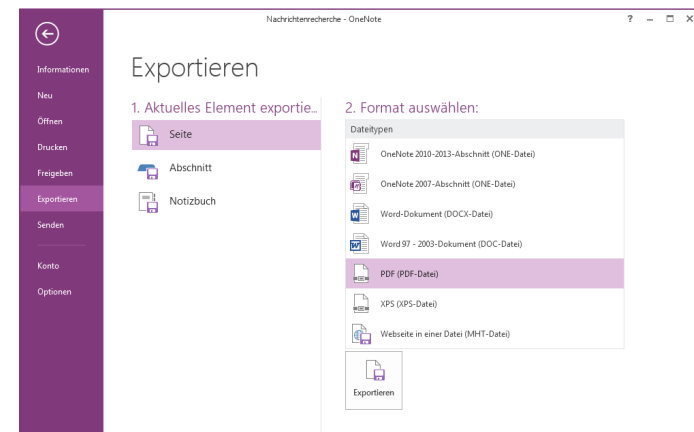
Nachrichtenrecherche - OneNote

? – □ ×

Informationen
Neu
Öffnen
Drucken
Freigeben
Exportieren
Senden
Konto
Optionen

Exportieren

1. Aktuelles Element exportie...

Seite
Abschnitt
Notizbuch

2. Format auswählen:

Dateitypen

OneNote 2010-2013-Abschnitt (ONE-Datei)
OneNote 2007-Abschnitt (ONE-Datei)
Word-Dokument (DOCX-Datei)
Word 97 - 2003-Dokument (DOC-Datei)
PDF (PDF-Datei)
XPS (XPS-Datei)
Webseite in einer Datei (MHT-Datei)

Exportieren